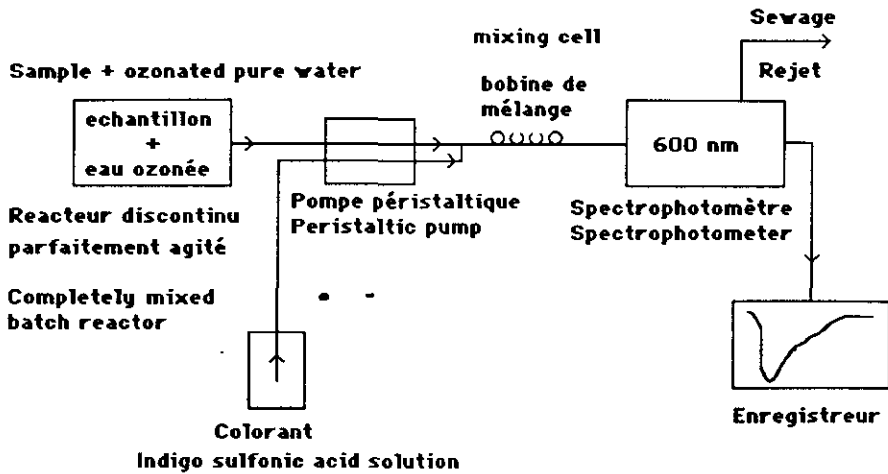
Sewage

mixing cell

Sample + ozonated pure water

bobine de mélange

Rejet

echantillon + eau ozonée

600 nm

Reacteur discontinu parfaitement agité

Pompe péristaltique
Peristaltic pump

Spectrophotomètre
Spectrophotometer

Completely mixed batch reactor

Colorant
Indigo sulfonic acid solution

Enregistreur